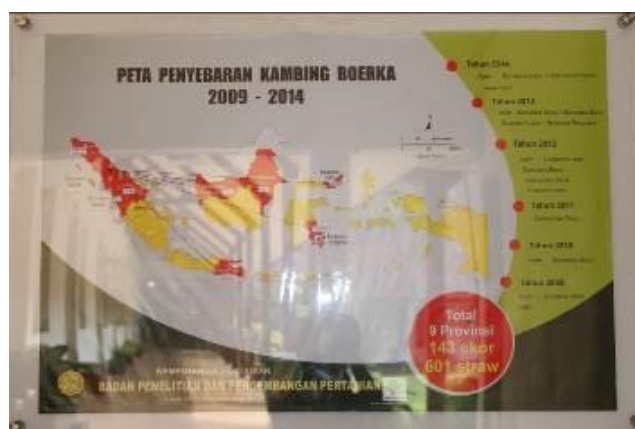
PETA PENYEBARAN KAMBING BOERKA
2009 - 2014

Tahun 2014
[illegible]

Tahun 2013
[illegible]

Tahun 2012
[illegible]

Tahun 2011
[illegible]

Tahun 2010
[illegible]

Tahun 2009
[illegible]

Total
9 Provinsi
143 ekor
601 straw

KEMENTERIAN PERTANIAN
BADAN PENELITIAN DAN PENGEMBANGAN PERTANIAN